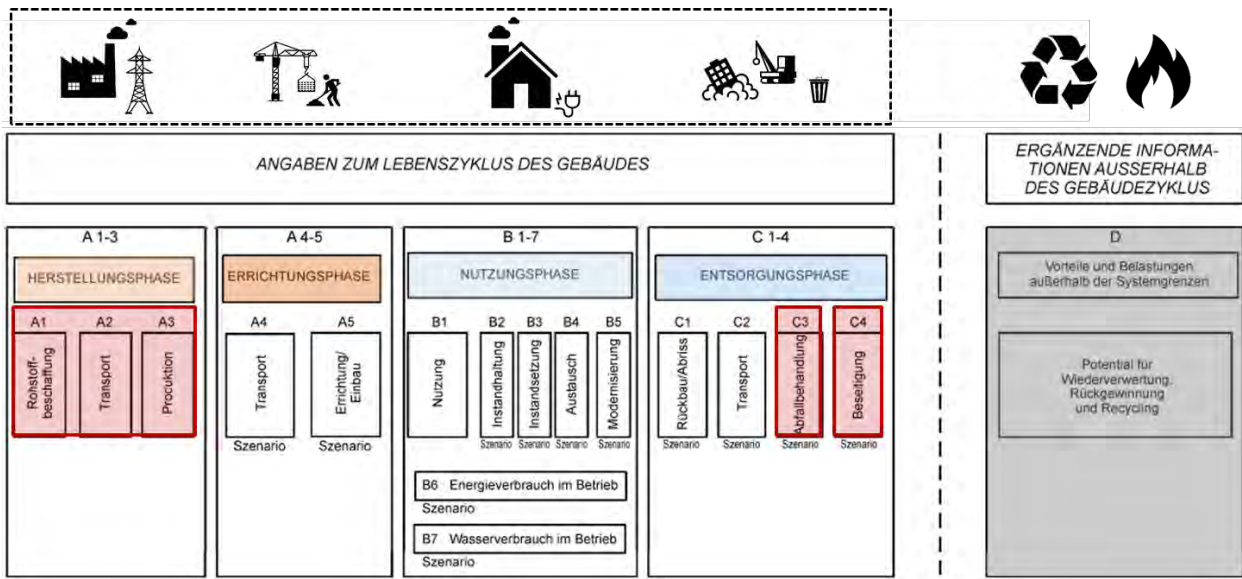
ANGABEN ZUM LEBENSZYKLUS DES GEBÄUDES

ERGÄNZENDE INFORMATIONEN AUSSERHALB DES GEBÄUDEZYKLUS

A 1-3

HERSTELLUNGSPHASE

A1 A2 A3

Rohstoffbeschaffung

Transport

Produktion

A 4-5

ERRICHTUNGSPHASE

A4 A5

Transport

Errichtung/ Einbau

Szenario Szenario

B 1-7

NUTZUNGSPHASE

B1 B2 B3 B4 B5

Nutzung

Instandhaltung

Instandsetzung

Austausch

Modernisierung

Szenario Szenario Szenario Szenario

B6 Energieverbrauch im Betrieb

Szenario

B7 Wasserverbrauch im Betrieb

Szenario

C 1-4

ENTSORGUNGSPHASE

C1 C2 C3 C4

Rückbau/Abriss

Transport

Abfallbehandlung

Beseitigung

Szenario Szenario Szenario Szenario

D

Vorteile und Belastungen außerhalb der Systemgrenzen

Potential für Wiederverwertung, Rückgewinnung und Recycling